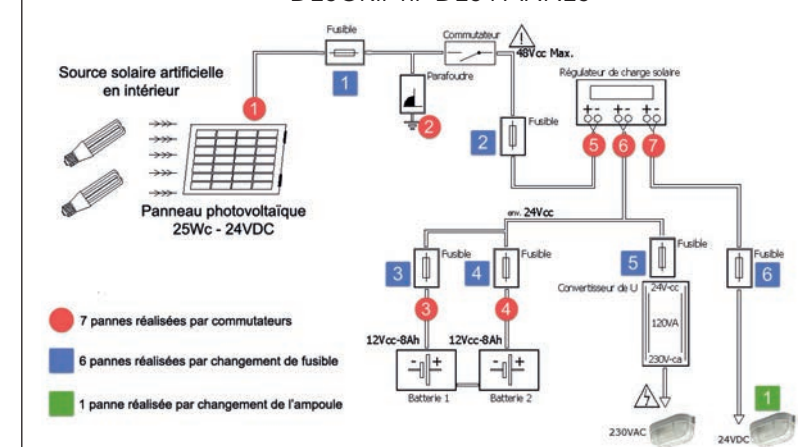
Fusible

Commutateur

48Vcc Max.

Source solaire artificielle en intérieur

1

Parafoudre

1

2

Régulateur de charge solaire

+- +- +-

2

Fusible

5 6 7

Panneau photovoltaïque 25Wc - 24VDC

env. 24Vcc

Fusible

Fusible

Fusible

Fusible

3

4

5

6

Convertisseur de U

24V-cc

120VA

230V-ca

3

4

7 pannes réalisées par commutateurs

12Vcc-8Ah

12Vcc-8Ah

6 pannes réalisées par changement de fusible

Batterie 1

Batterie 2

1 panne réalisée par changement de l'ampoule

1

230VAC

24VDC